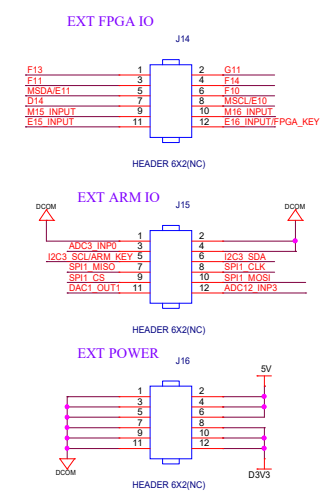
EXT FPGA IO

J14

F13 1 2 G11
F11 3 4 F14
MSDA/E11 5 6 F10
D14 7 8 MSCL/E10
M15_INPUT 9 10 M16_INPUT
E15_INPUT 11 12 E16_INPUT/FPGA_KEY

HEADER 6X2(NC)

EXT ARM IO

J15

DCOM
DCOM

1 2
ADC3_INP0 3 4
I2C3_SCL/ARM_KEY 5 6 I2C3_SDA
SPI1_MISO 7 8 SPI1_CLK
SPI1_CS 9 10 SPI1_MOSI
DAC1_OUT1 11 12 ADC12_INP3

HEADER 6X2(NC)

EXT POWER

J16

5V

1 2
3 4
5 6
7 8
9 10
11 12

DCOM
D3V3

HEADER 6X2(NC)